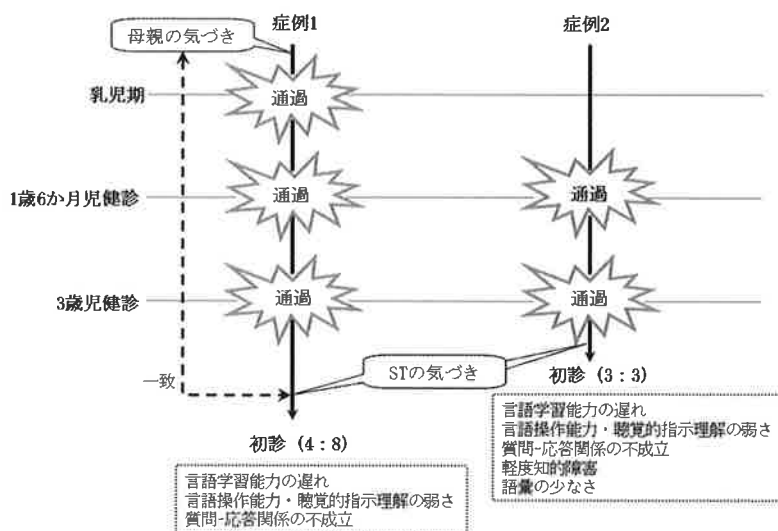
症例1

症例2

母親の気づき

乳児期

通過

1歳6か月児健診

通過

通過

3歳児健診

通過

通過

一致

STの気づき

初診（3：3）

言語学習能力の遅れ
言語操作能力・聴覚的指示理解の弱さ
質問-応答関係の不成立
軽度知的障害
語彙の少なさ

初診（4：8）

言語学習能力の遅れ
言語操作能力・聴覚的指示理解の弱さ
質問-応答関係の不成立